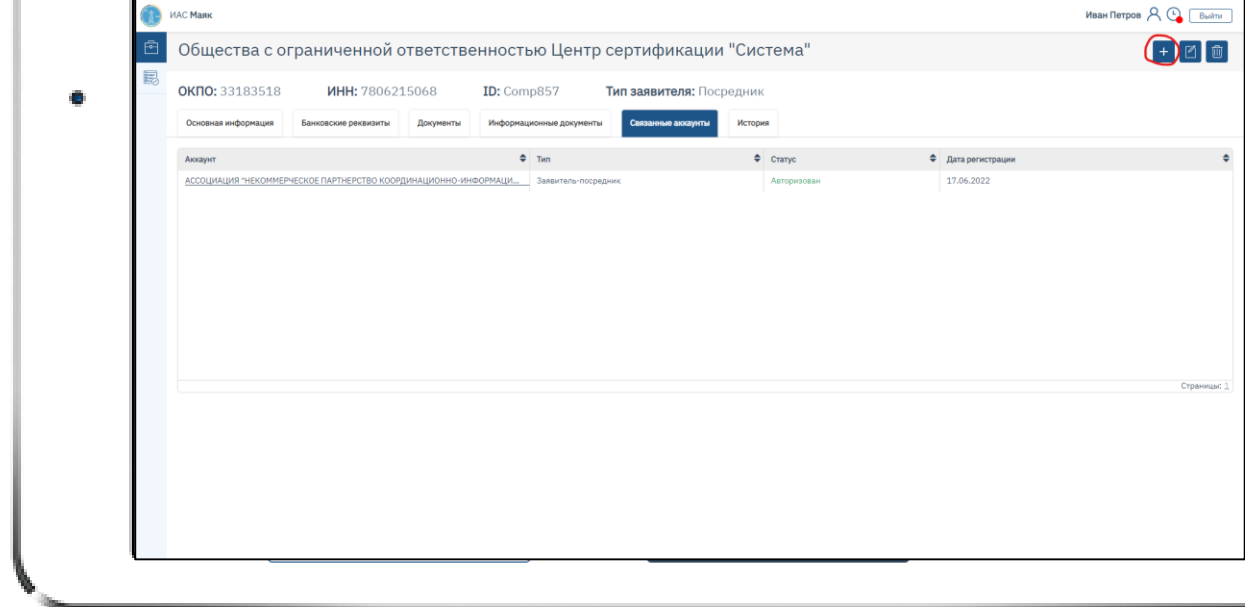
ИАС Маяк

Иван Петров Выйти

Общества с ограниченной ответственностью Центр сертификации "Система"

+

ОКПО: 33183518 ИНН: 7806215068 ID: Comp857 Тип заявителя: Посредник

Основная информация Банковские реквизиты Документы Информационные документы Связанные аккаунты История

| Аккаунт | Тип | Статус | Дата регистрации |
|---|---|---|---|
| АССОЦИАЦИЯ "НЕКОММЕРЧЕСКОЕ ПАРТНЕРСТВО КООРДИНАЦИОННО-ИНФОРМАЦИ... | Заявитель-посредник | Авторизован | 17.06.2022 |

Страницы: 1